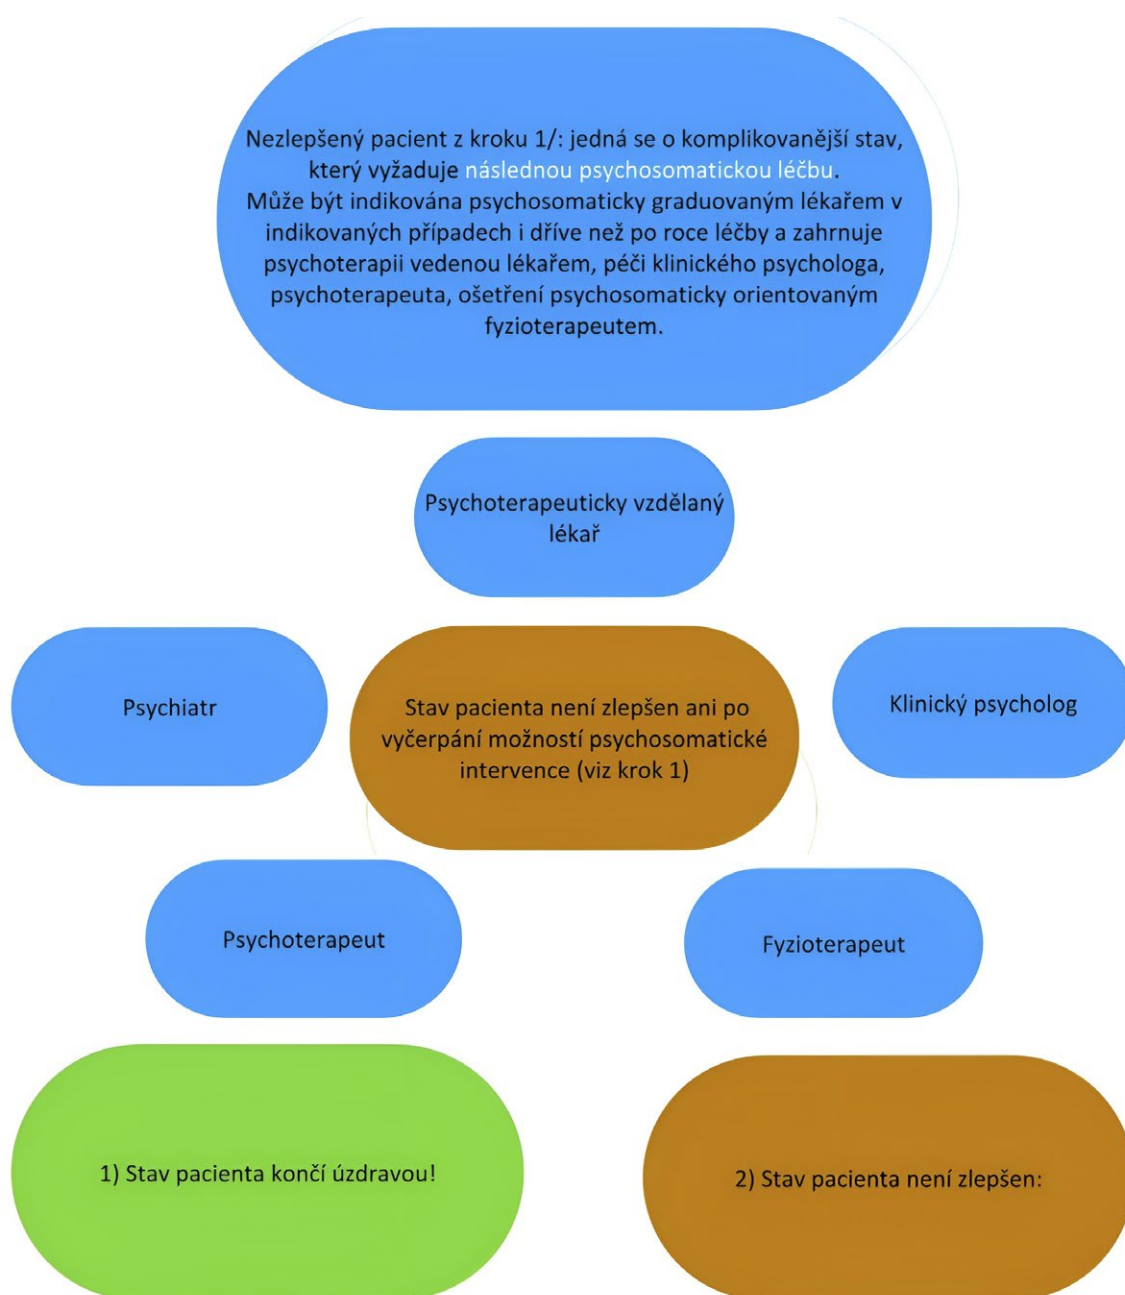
Nezlepšený pacient z kroku 1/: jedná se o komplikovanější stav, který vyžaduje následnou psychosomatickou léčbu.
Může být indikována psychosomaticky graduovaným lékařem v indikovaných případech i dříve než po roce léčby a zahrnuje psychoterapii vedenou lékařem, péči klinického psychologa, psychoterapeuta, ošetření psychosomaticky orientovaným fyzioterapeutem.

Psychoterapeuticky vzdělaný lékař

Psychiatr

Stav pacienta není zlepšen ani po vyčerpání možností psychosomatické intervence (viz krok 1)

Klinický psycholog

Psychoterapeut

Fyzioterapeut

1) Stav pacienta končí úzdravou!

2) Stav pacienta není zlepšen: